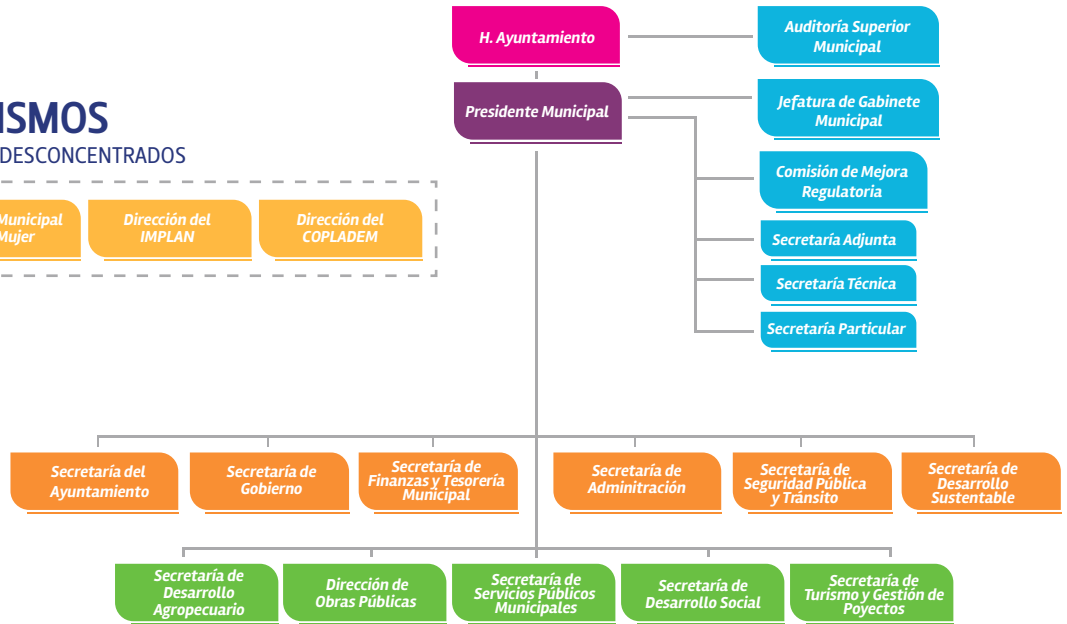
ISMOS
DESCONCENTRADOS

Municipal Mujer

Dirección del IMPLAN

Dirección del COPLADEM

H. Ayuntamiento

Presidente Municipal

Auditoría Superior Municipal

Jefatura de Gabinete Municipal

Comisión de Mejora Regulatoria

Secretaría Adjunta

Secretaría Técnica

Secretaría Particular

Secretaría del Ayuntamiento

Secretaría de Gobierno

Secretaría de Finanzas y Tesorería Municipal

Secretaría de Adminitración

Secretaría de Seguridad Pública y Tránsito

Secretaría de Desarrollo Sustentable

Secretaría de Desarrollo Agropecuario

Dirección de Obras Públicas

Secretaría de Servicios Públicos Municipales

Secretaría de Desarrollo Social

Secretaría de Turismo y Gestión de Poyectos